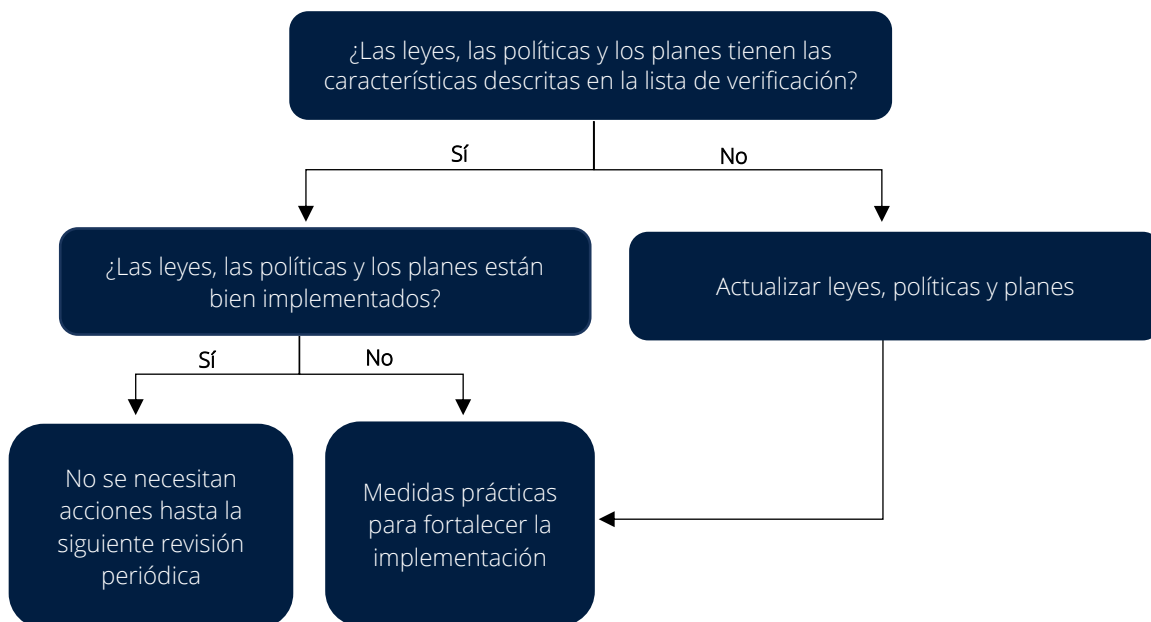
¿Las leyes, las políticas y los planes tienen las características descritas en la lista de verificación?

Sí

No

¿Las leyes, las políticas y los planes están bien implementados?

Actualizar leyes, políticas y planes

Sí

No

No se necesitan acciones hasta la siguiente revisión periódica

Medidas prácticas para fortalecer la implementación